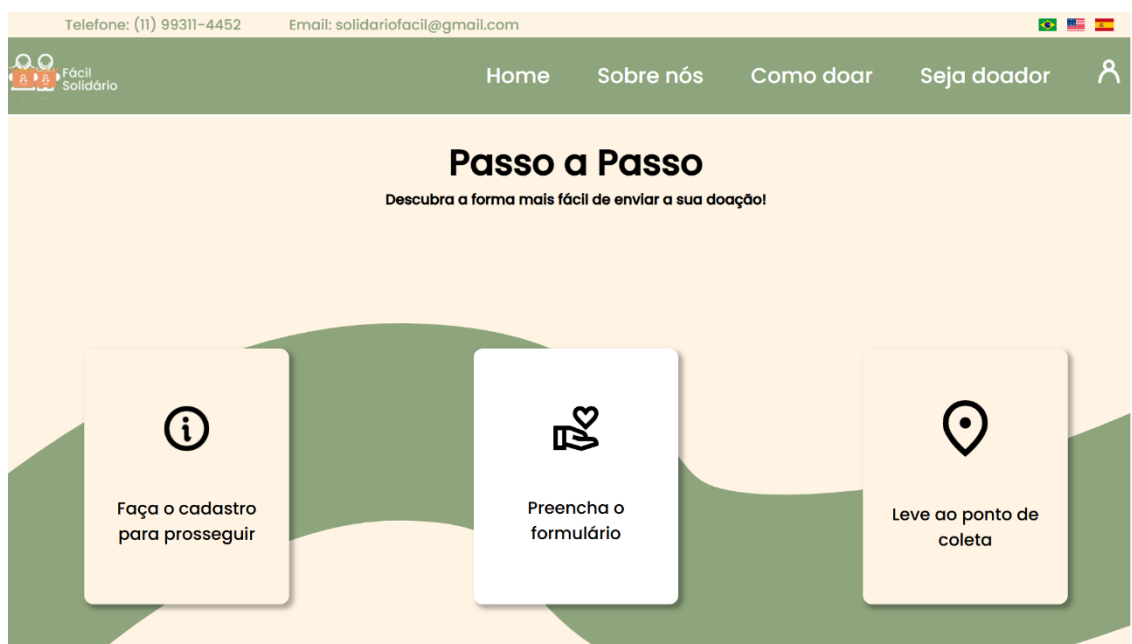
Telefone: (11) 99311-4452 Email: solidariofacil@gmail.com

Fácil Solidário

Home Sobre nós Como doar Seja doador

Passo a Passo

Descubra a forma mais fácil de enviar a sua doação!

Faça o cadastro para prosseguir

Preencha o formulário

Leve ao ponto de coleta